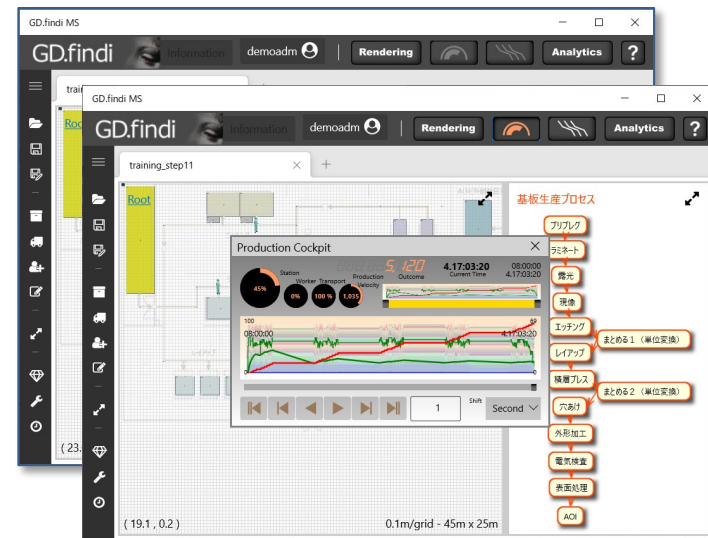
GD.findi MS

GD.findi Information demoadm Rendering Analytics ?

trai

Root

( 23.

GD.findi MS

GD.findi Information demoadm Rendering Analytics ?

training_step11 × +

Root

基板生産プロセス

プリプレグ

ラミネート

露光

現像

エッチング

まとめる１（単位変換）

レイアップ

積層プレス

まとめる２（単位変換）

穴あけ

外形加工

電気検査

表面処理

AOI

Production Cockpit ×

45%

Station

0%

Worker

100 %

Transport

1,035

Production Velocity

5,120

Outcome

4.17:03:20

Current Time

08:00:00

4.17:03:20

100

08:00:00

4.17:03:20

0

1

Shift

Second

( 19.1 , 0.2 )

0.1m/grid - 45m x 25m